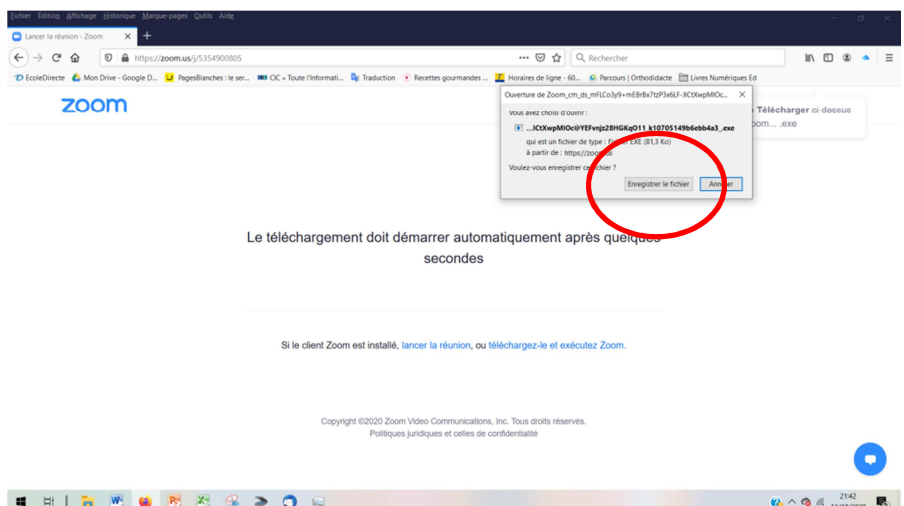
Fichier Édition Affichage Historique Marque-pages Outils Aide

Lancer la réunion - Zoom

https://zoom.us/j/5354900805

Rechercher

EcoleDirecte   Mon Drive - Google D...   PagesBlanches : le ser...   CIC » Toute l'Informati...   Traduction   Recettes gourmandes ...   Horaires de ligne - 60...   Parcours | Orthodidacte   Livres Numériques Ed

zoom

Ouverture de Zoom_cm_ds_mFLCo3y9+mEBrBx7tzP3x6LF-lICtXwpMlOc...

Vous avez choisi d'ouvrir :

...lICtXwpMlOc@YEFvnjz28HGKqO11_k10705149b6ebb4a3_.exe

qui est un fichier de type : Fichier EXE (81,3 Ko)

à partir de : https://zoom.us

Voulez-vous enregistrer ce fichier ?

Enregistrer le fichier   Annuler

Télécharger ci-dessus
oom... .exe

Le téléchargement doit démarrer automatiquement après quelques secondes

Si le client Zoom est installé, lancer la réunion, ou téléchargez-le et exécutez Zoom.

Copyright ©2020 Zoom Video Communications, Inc. Tous droits réservés.
Politiques juridiques et celles de confidentialité

21:42